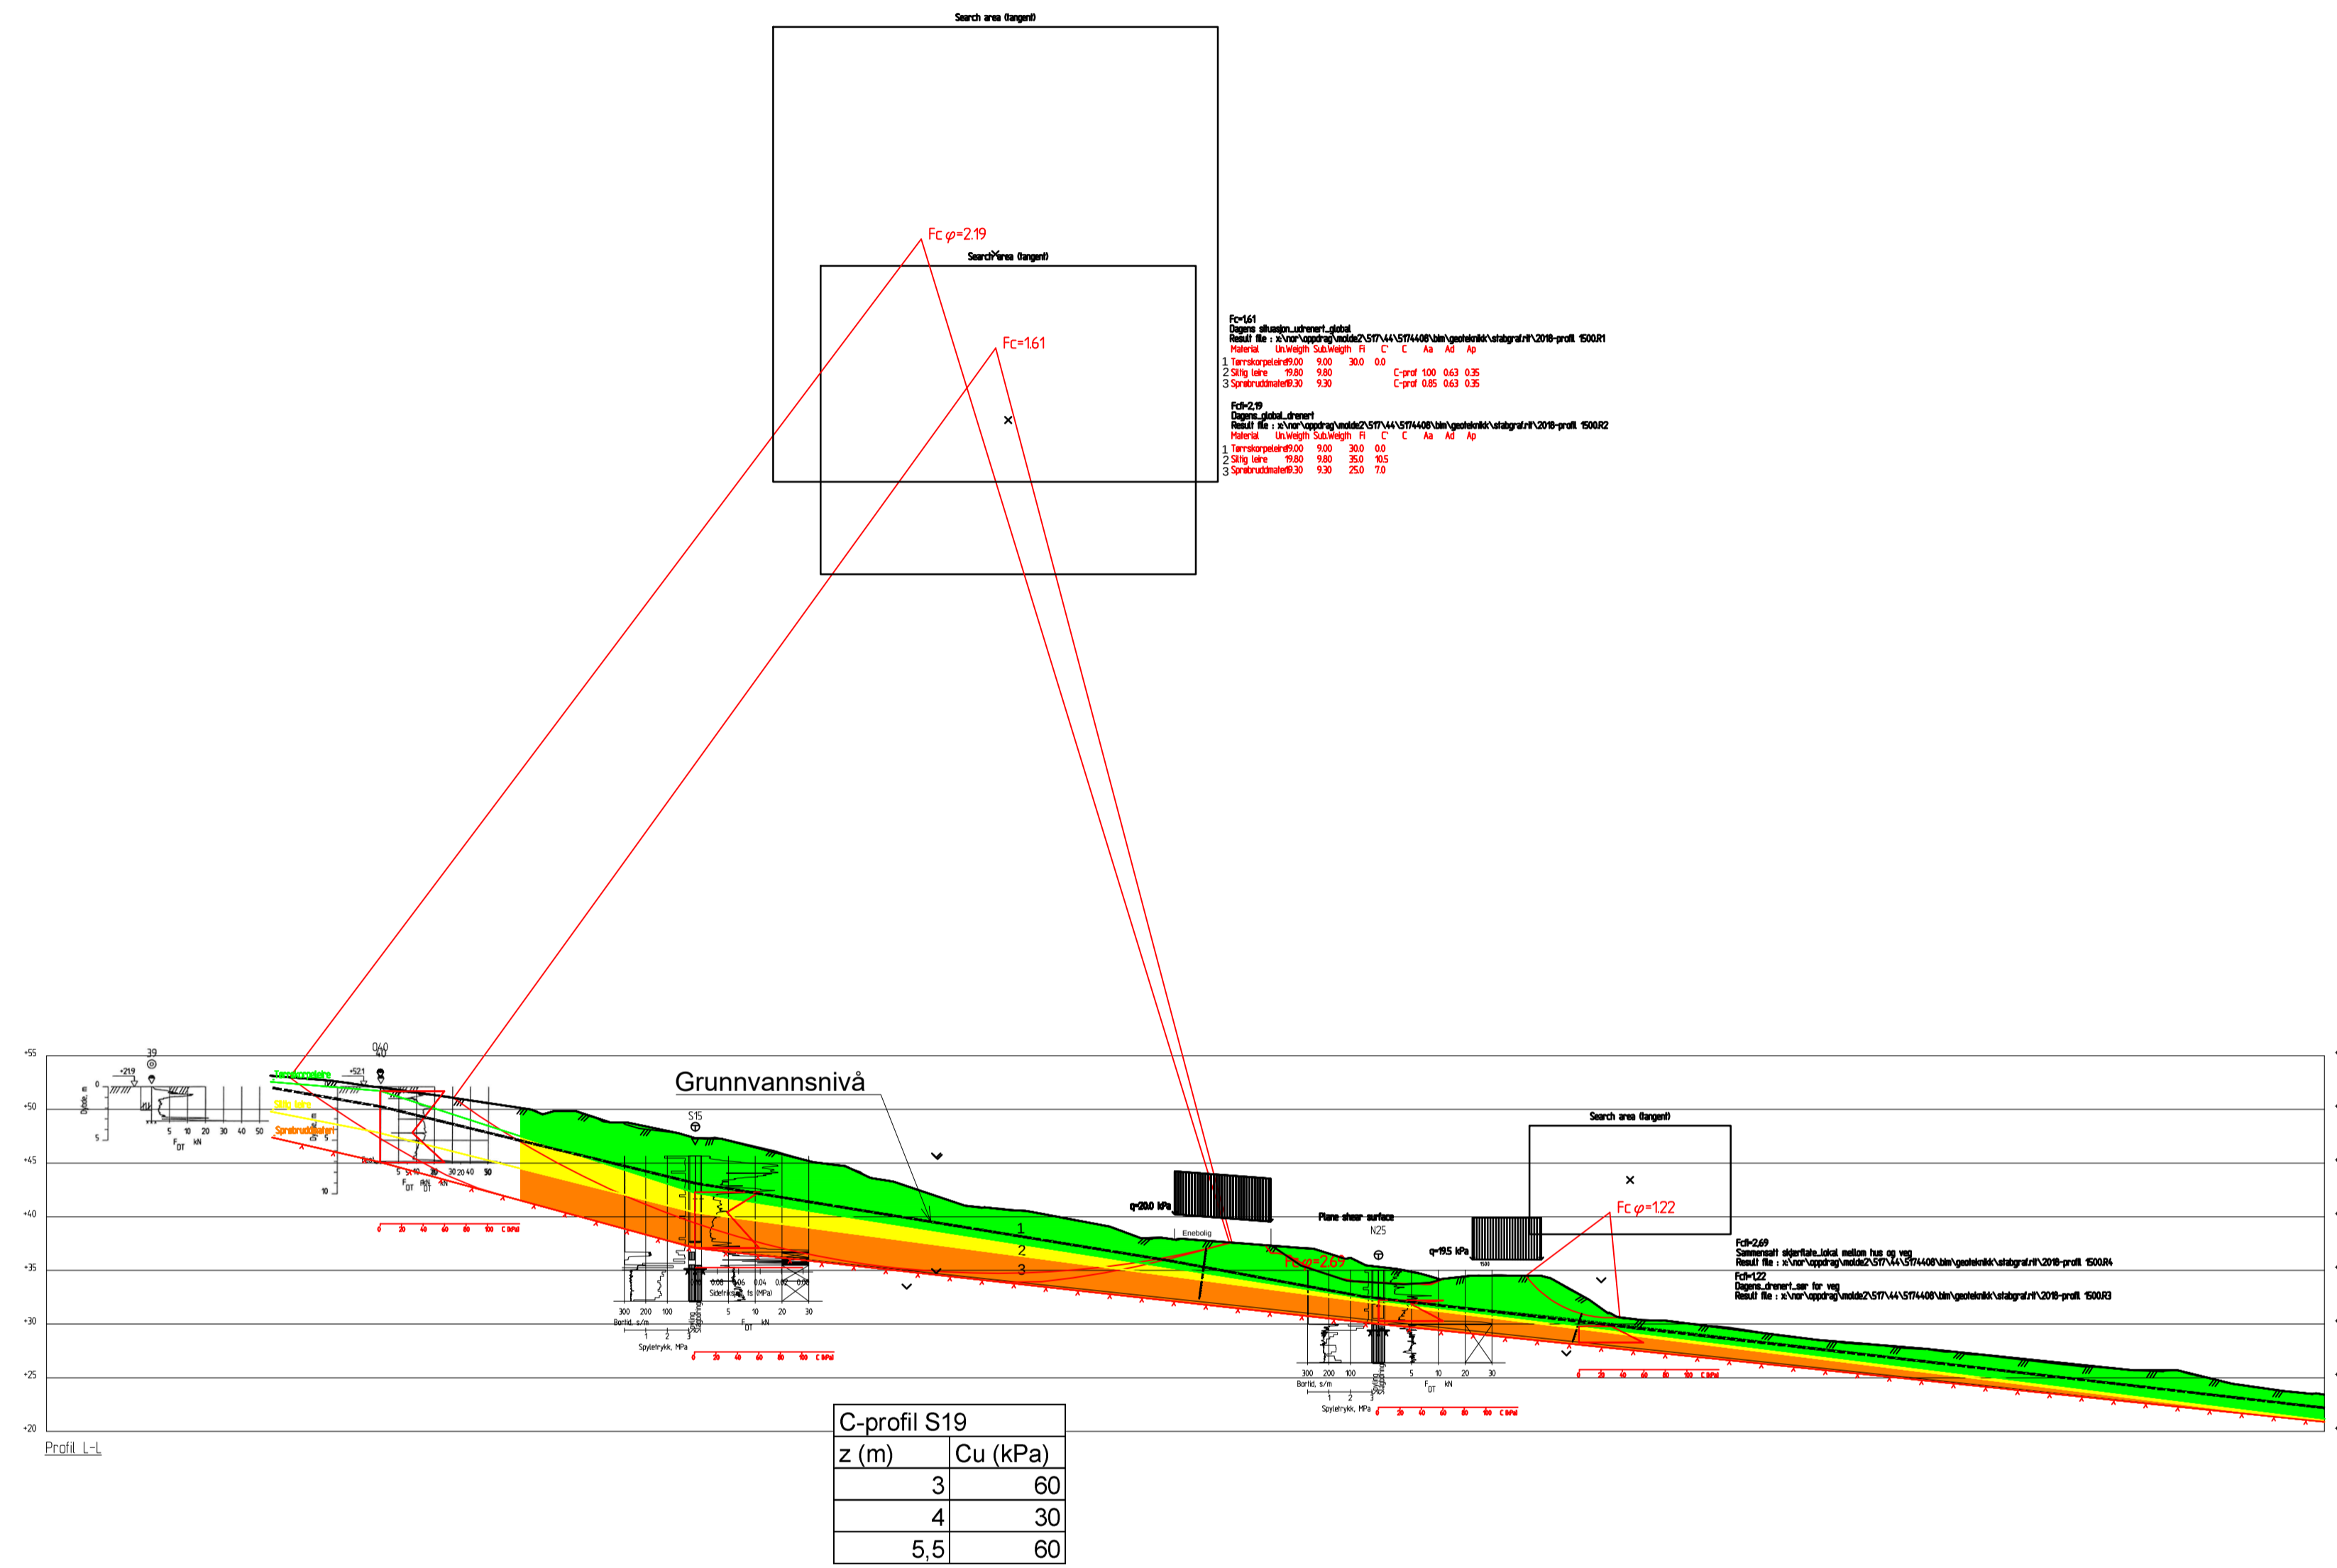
Search area (tangent)

Fc φ=2.19

Search area (tangent)

Fc=1.61

Fc=1,61
Dagens situasjon_udrenert_global
Result file : x:\nor\oppdrag\molde2\517\44\5174408\bim\geoteknikk\stabgraf.nl\2018-profil 1500.R1

| | Material | Un.Weigth | Sub.Weigth | Fi | C' | C | Aa | Ad | Ap |
|---|---|---|---|---|---|---|---|---|---|
| 1 | Tørrskorpeleire | 19.00 | 9.00 | 30.0 | 0.0 | | | | |
| 2 | Siltig leire | 19.80 | 9.80 | | | C-prof | 1.00 | 0.63 | 0.35 |
| 3 | Sprøbruddmateri | 19.30 | 9.30 | | | C-prof | 0.85 | 0.63 | 0.35 |

Fcfi=2,19
Dagens_global_drenert
Result file : x:\nor\oppdrag\molde2\517\44\5174408\bim\geoteknikk\stabgraf.nl\2018-profil 1500.R2

| | Material | Un.Weigth | Sub.Weigth | Fi | C' | C | Aa | Ad | Ap |
|---|---|---|---|---|---|---|---|---|---|
| 1 | Tørrskorpeleire | 19.00 | 9.00 | 30.0 | 0.0 | | | | |
| 2 | Siltig leire | 19.80 | 9.80 | 35.0 | 10.5 | | | | |
| 3 | Sprøbruddmateri | 19.30 | 9.30 | 25.0 | 7.0 | | | | |

+55 +50 +45 +40 +35 +30 +25 +20

39 +21.9 Dybde, m 0 5 5 10 20 30 40 50 F DT kN

Tørrskorpeleire
Siltig leire
Sprøbruddmateri

O40 40 +52.1 10 5 10 20 30 20 40 50 F DT kN

0 20 40 60 80 100 C (kPa)

Grunnvannsnivå

S15

300 200 100 Bortid, s/m 1 2 3 Spyletrykk, MPa 0.08 0.06 0.04 0.02 0.00 Sidefriksjon, fs (MPa) 5 10 20 30 F DT kN

0 20 40 60 80 100 C (kPa)

1 2 3

q=20.0 kPa

Enebolig

Fc φ=2.69

Plane shear surface

N25

q=19.5 kPa

Search area (tangent)

Fc φ=1.22

Fcfi=2,69
Sammensatt skjærflate_lokal mellom hus og veg
Result file : x:\nor\oppdrag\molde2\517\44\5174408\bim\geoteknikk\stabgraf.nl\2018-profil 1500.R4
Fcfi=1,22
Dagens_drenert_ser for veg
Result file : x:\nor\oppdrag\molde2\517\44\5174408\bim\geoteknikk\stabgraf.nl\2018-profil 1500.R3

300 200 100 Bortid, s/m 1 2 3 Spyletrykk, MPa 5 10 20 30 F DT kN

0 20 40 60 80 100 C (kPa)

Profil L-L

| C-profil S19 | |
|---|---|
| z (m) | Cu (kPa) |
| 3 | 60 |
| 4 | 30 |
| 5,5 | 60 |